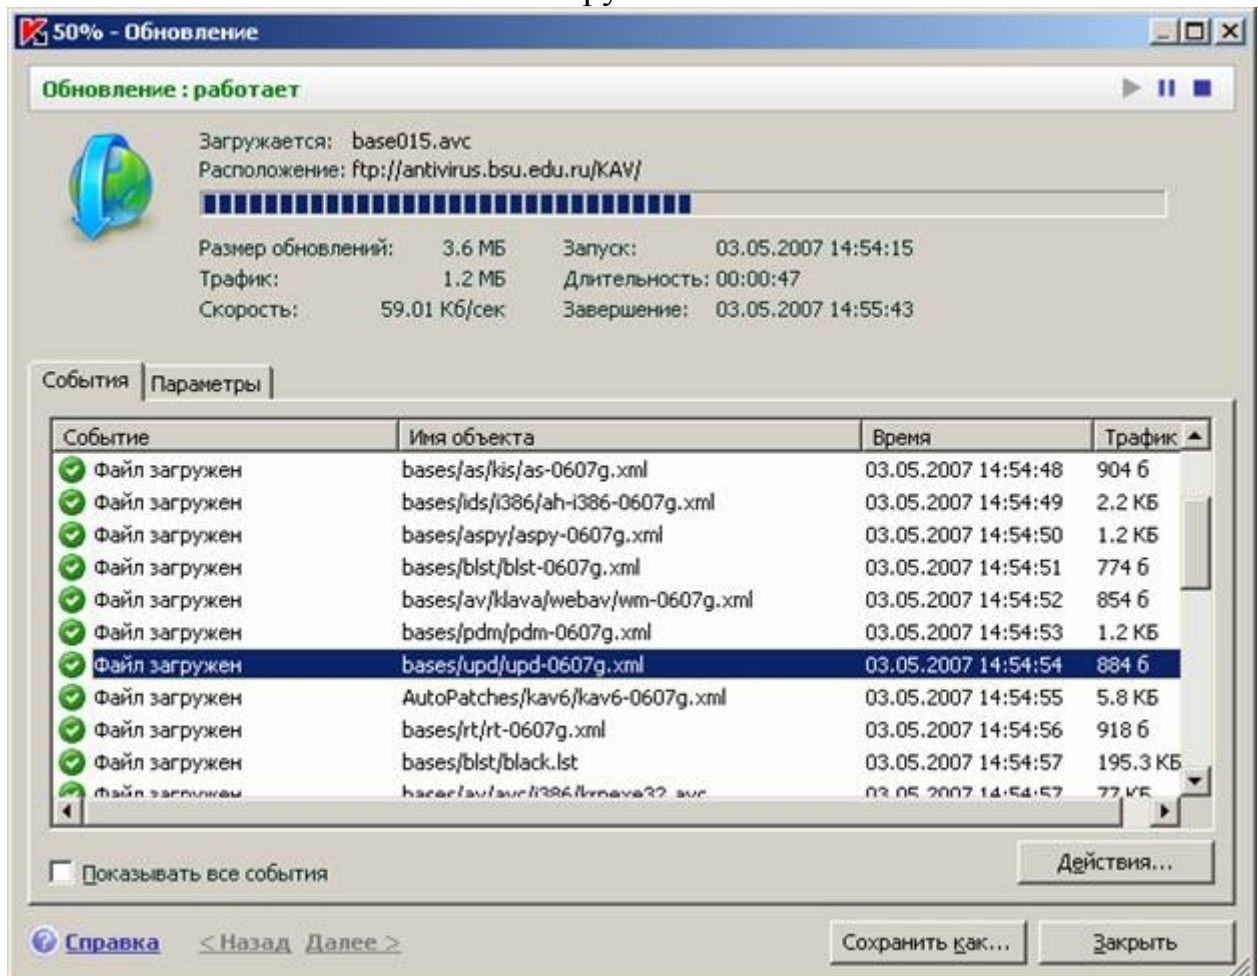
50% - Обновление

Обновление : работает

Загружается: base015.avc
Расположение: ftp://antivirus.bsu.edu.ru/KAV/

Размер обновлений: 3.6 МБ
Трафик: 1.2 МБ
Скорость: 59.01 Кб/сек
Запуск: 03.05.2007 14:54:15
Длительность: 00:00:47
Завершение: 03.05.2007 14:55:43

События | Параметры

| Событие | Имя объекта | Время | Трафик |
|---|---|---|---|
| Файл загружен | bases/as/kis/as-0607g.xml | 03.05.2007 14:54:48 | 904 б |
| Файл загружен | bases/ids/i386/ah-i386-0607g.xml | 03.05.2007 14:54:49 | 2.2 КБ |
| Файл загружен | bases/aspy/aspy-0607g.xml | 03.05.2007 14:54:50 | 1.2 КБ |
| Файл загружен | bases/blst/blst-0607g.xml | 03.05.2007 14:54:51 | 774 б |
| Файл загружен | bases/av/klava/webav/wm-0607g.xml | 03.05.2007 14:54:52 | 854 б |
| Файл загружен | bases/pdm/pdm-0607g.xml | 03.05.2007 14:54:53 | 1.2 КБ |
| Файл загружен | bases/upd/upd-0607g.xml | 03.05.2007 14:54:54 | 884 б |
| Файл загружен | AutoPatches/kav6/kav6-0607g.xml | 03.05.2007 14:54:55 | 5.8 КБ |
| Файл загружен | bases/rt/rt-0607g.xml | 03.05.2007 14:54:56 | 918 б |
| Файл загружен | bases/blst/black.lst | 03.05.2007 14:54:57 | 195.3 КБ |
| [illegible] | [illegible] | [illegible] | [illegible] |

Показывать все события

Действия...

Справка  < Назад  Далее >  Сохранить как...  Закрыть